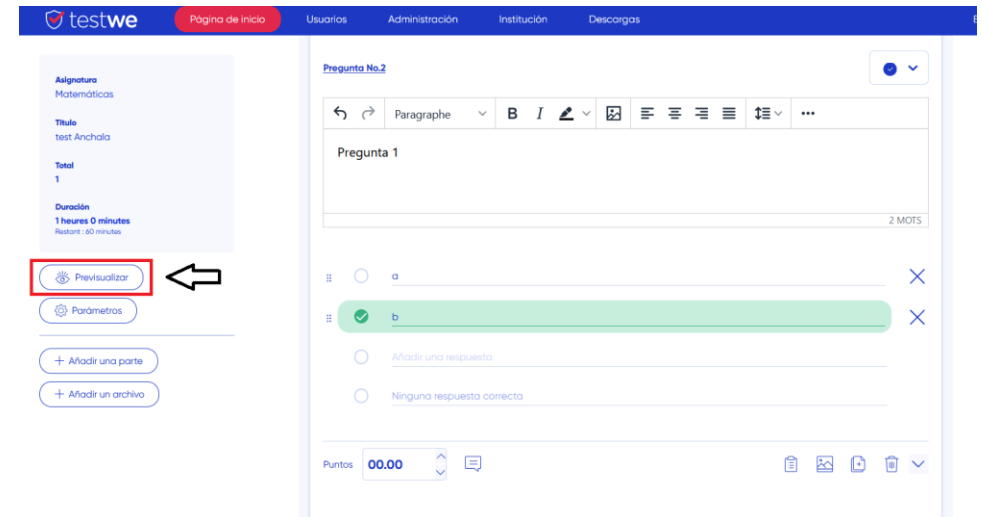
testwe
Página de inicio
Usuarios
Administración
Institución
Descargas
E

Asignatura
Matemáticas
Título
test Anchala
Total
1
Duración
1 heures 0 minutes
Restant : 60 minutes

Previsualizar
Parámetros
Añadir una parte
Añadir un archivo

Pregunta No.2

Paragraphe
B
I

Pregunta 1

2 MOTS

a
b
Añadir una respuesta
Ninguna respuesta correcta

Puntos
00.00